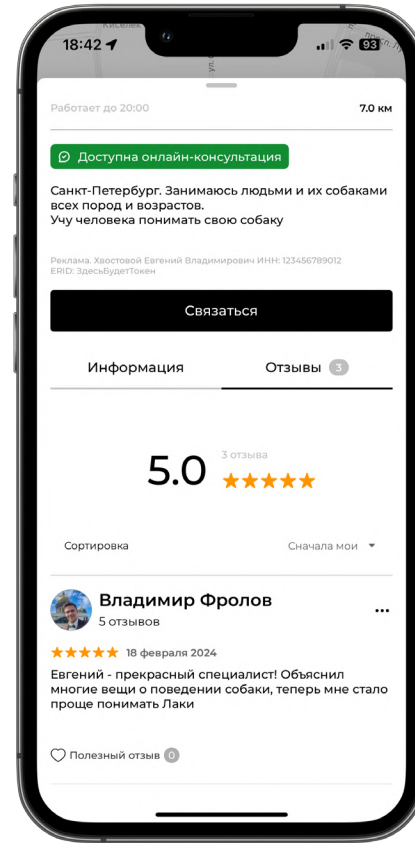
18:42 93

Работает до 20:00

7.0 км

Доступна онлайн-консультация

Санкт-Петербург. Занимаюсь людьми и их собаками всех пород и возрастов.
Учу человека понимать свою собаку

Реклама. Хвостовой Евгений Владимирович ИНН: 123456789012
ERID: ЗдесьБудетТокен

Связаться

Информация

Отзывы 3

5.0

3 отзыва

Сортировка

Сначала мои

Владимир Фролов

5 отзывов

18 февраля 2024

Евгений - прекрасный специалист! Объяснил многие вещи о поведении собаки, теперь мне стало проще понимать Лаки

Полезный отзыв 0